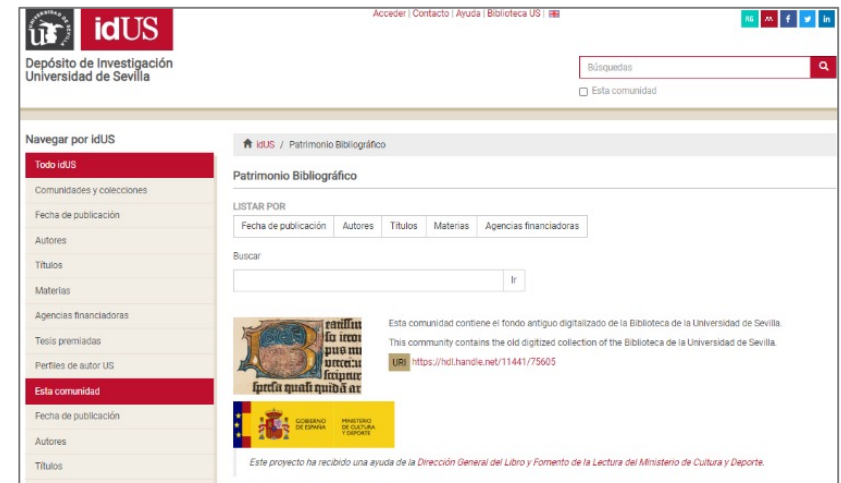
idUS

Depósito de Investigación Universidad de Sevilla

Acceder | Contacto | Ayuda | Biblioteca US |

RG f in

Búsquedas

Esta comunidad

Navegar por idUS

Todo idUS

Comunidades y colecciones

Fecha de publicación

Autores

Títulos

Materias

Agencias financiadoras

Tesis premiadas

Perfiles de autor US

Esta comunidad

Fecha de publicación

Autores

Títulos

idUS / Patrimonio Bibliográfico

Patrimonio Bibliográfico

LISTAR POR

| Fecha de publicación | Autores | Títulos | Materias | Agencias financiadoras |
|---|---|---|---|---|

Buscar

Ir

Esta comunidad contiene el fondo antiguo digitalizado de la Biblioteca de la Universidad de Sevilla.

This community contains the old digitized collection of the Biblioteca de la Universidad de Sevilla.

URI https://hdl.handle.net/11441/75605

GOBIERNO DE ESPAÑA MINISTERIO DE CULTURA Y DEPORTE

Este proyecto ha recibido una ayuda de la Dirección General del Libro y Fomento de la Lectura del Ministerio de Cultura y Deporte.